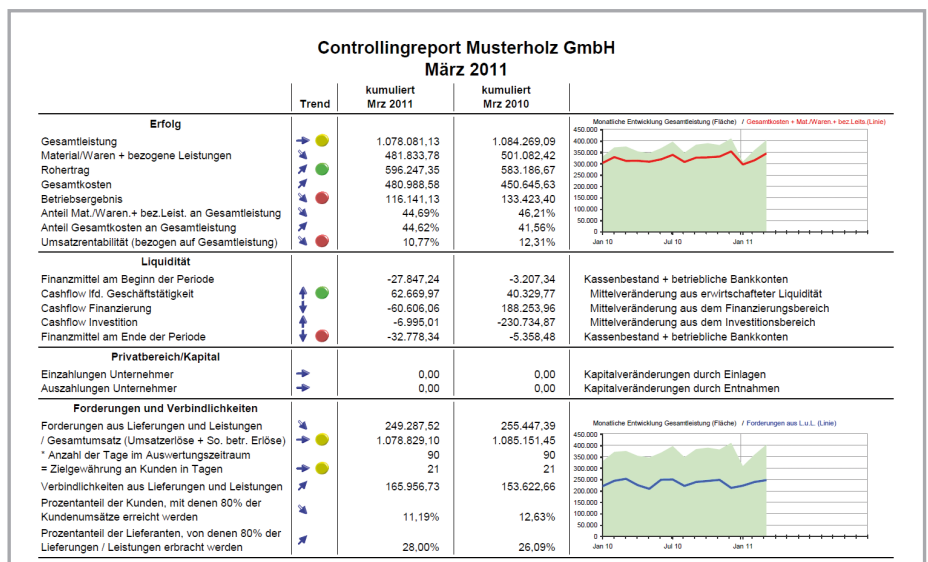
Controllingreport Musterholz GmbH
März 2011

| | Trend | kumuliert Mrz 2011 | kumuliert Mrz 2010 | |
|---|---|---|---|---|
| **Erfolg** | | | | |
| Gesamtleistung | | 1.078.081,13 | 1.084.269,09 | |
| Material/Waren + bezogene Leistungen | | 481.833,78 | 501.082,42 | |
| Rohertrag | | 596.247,35 | 583.186,67 | |
| Gesamtkosten | | 480.988,58 | 450.645,63 | |
| Betriebsergebnis | | 116.141,13 | 133.423,40 | |
| Anteil Mat./Waren.+ bez.Leist. an Gesamtleistung | | 44,69% | 46,21% | |
| Anteil Gesamtkosten an Gesamtleistung | | 44,62% | 41,56% | |
| Umsatzrentabilität (bezogen auf Gesamtleistung) | | 10,77% | 12,31% | |
| **Liquidität** | | | | |
| Finanzmittel am Beginn der Periode | | -27.847,24 | -3.207,34 | Kassenbestand + betriebliche Bankkonten |
| Cashflow lfd. Geschäftstätigkeit | | 62.669,97 | 40.329,77 | Mittelveränderung aus erwirtschafteter Liquidität |
| Cashflow Finanzierung | | -60.606,06 | 188.253,96 | Mittelveränderung aus dem Finanzierungsbereich |
| Cashflow Investition | | -6.995,01 | -230.734,87 | Mittelveränderung aus dem Investitionsbereich |
| Finanzmittel am Ende der Periode | | -32.778,34 | -5.358,48 | Kassenbestand + betriebliche Bankkonten |
| **Privatbereich/Kapital** | | | | |
| Einzahlungen Unternehmer | | 0,00 | 0,00 | Kapitalveränderungen durch Einlagen |
| Auszahlungen Unternehmer | | 0,00 | 0,00 | Kapitalveränderungen durch Entnahmen |
| **Forderungen und Verbindlichkeiten** | | | | |
| Forderungen aus Lieferungen und Leistungen | | 249.287,52 | 255.447,39 | |
| / Gesamtumsatz (Umsatzerlöse + So. betr. Erlöse) | | 1.078.829,10 | 1.085.151,45 | |
| * Anzahl der Tage im Auswertungszeitraum | | 90 | 90 | |
| = Zielgewährung an Kunden in Tagen | | 21 | 21 | |
| Verbindlichkeiten aus Lieferungen und Leistungen | | 165.956,73 | 153.622,66 | |
| Prozentanteil der Kunden, mit denen 80% der Kundenumsätze erreicht werden | | 11,19% | 12,63% | |
| Prozentanteil der Lieferanten, von denen 80% der Lieferungen / Leistungen erbracht werden | | 28,00% | 26,09% | |

Monatliche Entwicklung Gesamtleistung (Fläche) / Gesamtkosten + Mat./Waren + bez.Leits.(Linie)
450.000 400.000 350.000 300.000 250.000 200.000 150.000 100.000 50.000 0
Jan 10 Jul 10 Jan 11

Monatliche Entwicklung Gesamtleistung (Fläche) / Forderungen aus L.u.L. (Linie)
450.000 400.000 350.000 300.000 250.000 200.000 150.000 100.000 50.000 0
Jan 10 Jul 10 Jan 11